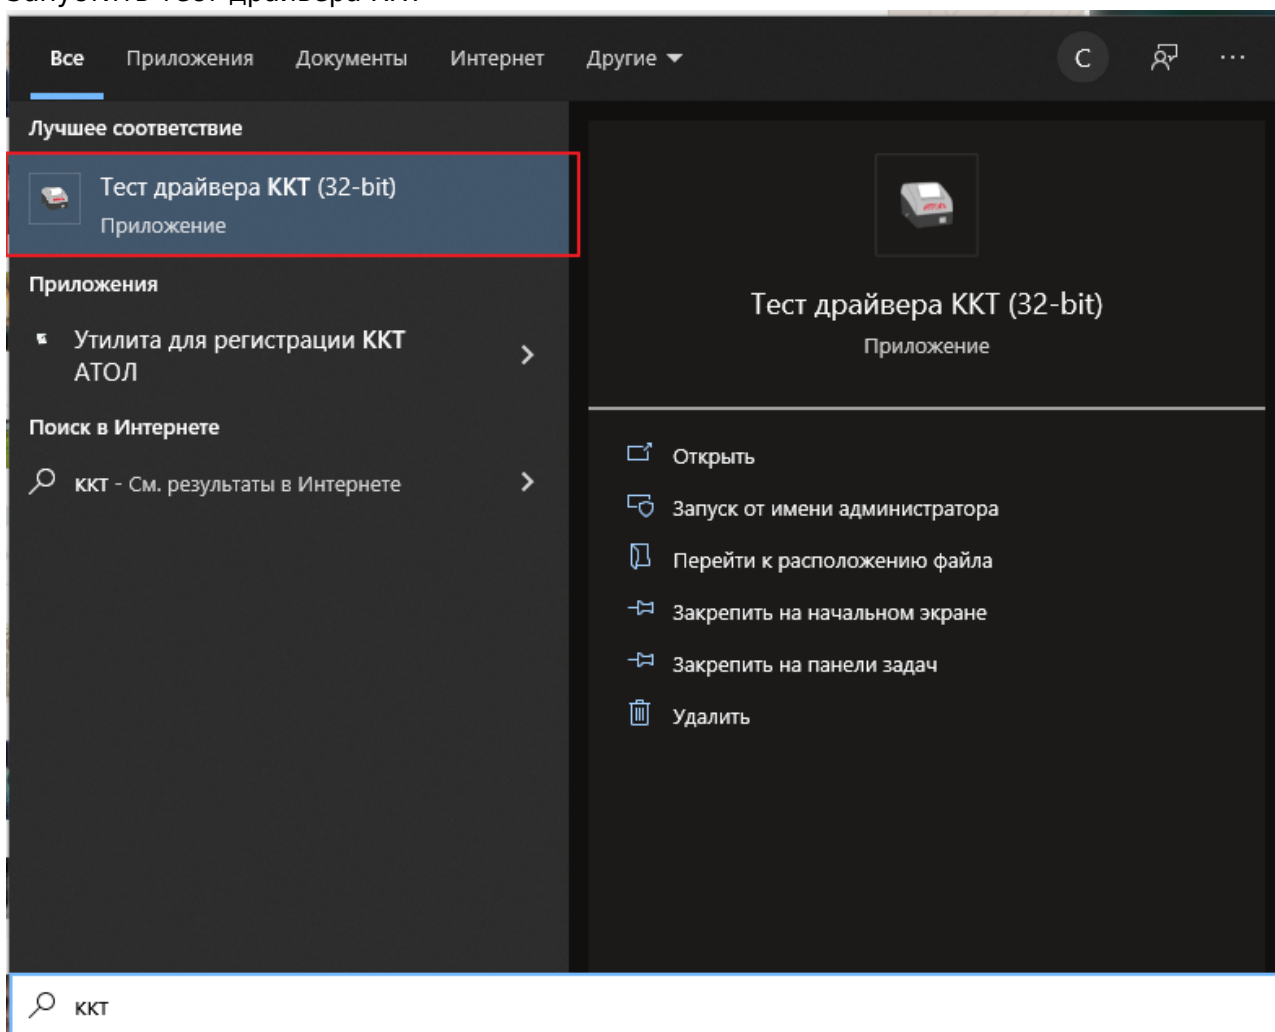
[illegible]

Все Приложения Документы Интернет Другие

C

Лучшее соответствие

Тест драйвера ККТ (32-bit)
Приложение

Приложения

Утилита для регистрации ККТ АТОЛ

Поиск в Интернете

ккт - См. результаты в Интернете

Тест драйвера ККТ (32-bit)
Приложение

Открыть

Запуск от имени администратора

Перейти к расположению файла

Закрепить на начальном экране

Закрепить на панели задач

Удалить

ккт